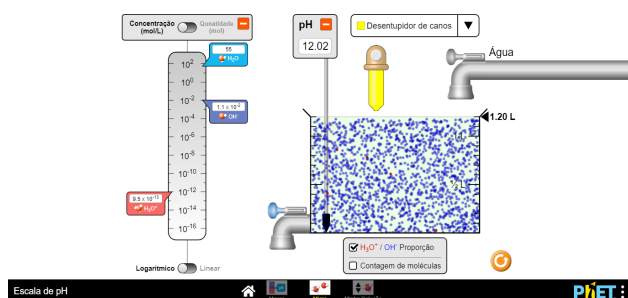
Concentração (mol/L)

Quantidade (mol)

pH

12.02

Desentupidor de canos

Água

55

$H_2O$

$10^{2}$

$10^{0}$

$10^{-2}$

$1.1 \times 10^{-2}$

$OH^{-}$

$10^{-4}$

$10^{-6}$

$10^{-8}$

$10^{-10}$

$10^{-12}$

$9.5 \times 10^{-13}$

$H_3O^{+}$

$10^{-14}$

$10^{-16}$

1.20 L

1 L

½ L

$H_3O^{+}$ / $OH^{-}$ Proporção

Contagem de moléculas

Logarítmico

Linear

Escala de pH

PhET